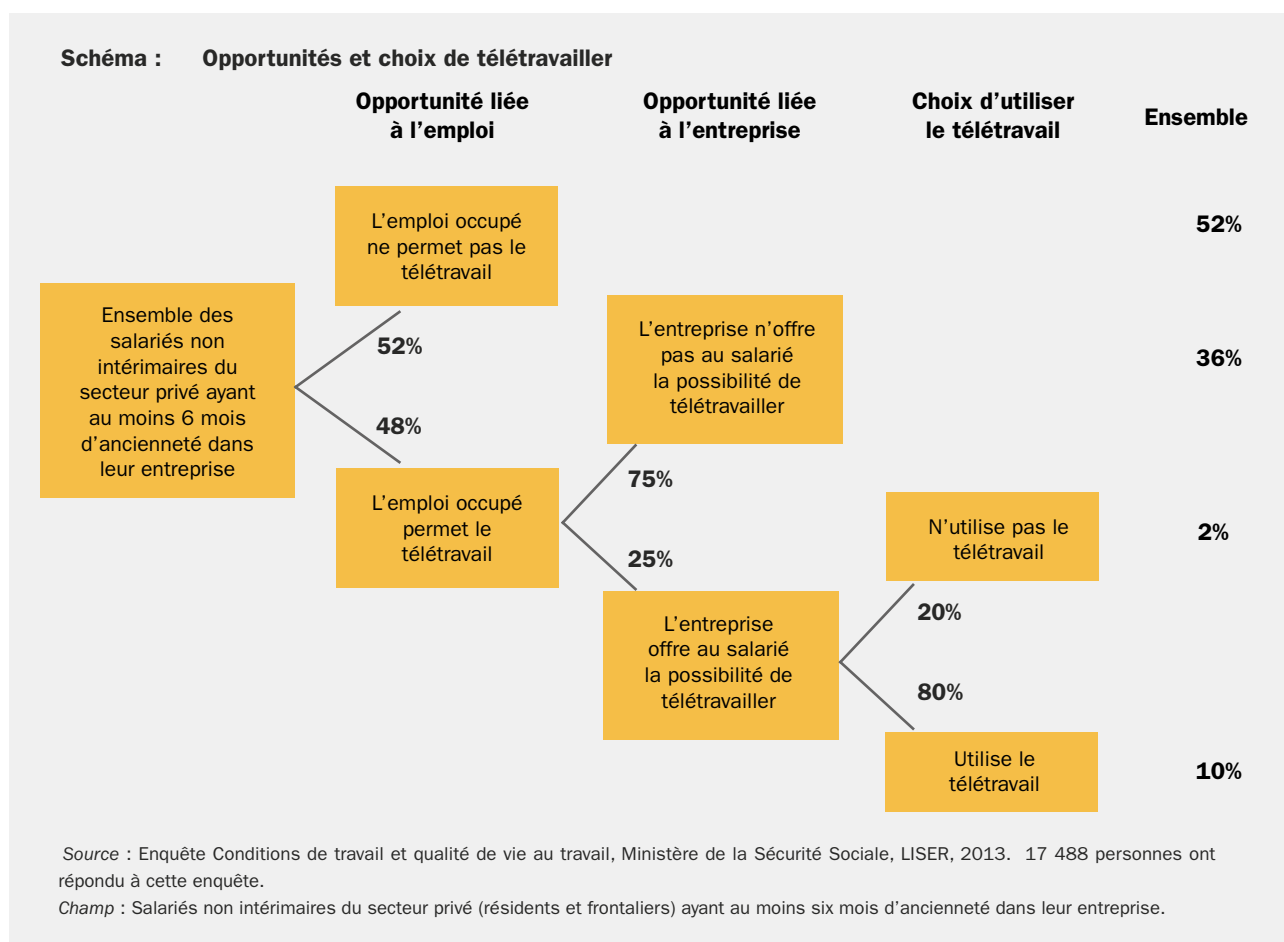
Schéma : Opportunités et choix de télétravailler

Opportunité liée à l’emploi

Opportunité liée à l’entreprise

Choix d’utiliser le télétravail

Ensemble

Ensemble des salariés non intérimaires du secteur privé ayant au moins 6 mois d’ancienneté dans leur entreprise

52%

48%

L’emploi occupé ne permet pas le télétravail

52%

L’emploi occupé permet le télétravail

75%

25%

L’entreprise n’offre pas au salarié la possibilité de télétravailler

36%

L’entreprise offre au salarié la possibilité de télétravailler

20%

80%

N’utilise pas le télétravail

2%

Utilise le télétravail

10%

Source : Enquête Conditions de travail et qualité de vie au travail, Ministère de la Sécurité Sociale, LISER, 2013. 17 488 personnes ont répondu à cette enquête.
Champ : Salariés non intérimaires du secteur privé (résidents et frontaliers) ayant au moins six mois d’ancienneté dans leur entreprise.